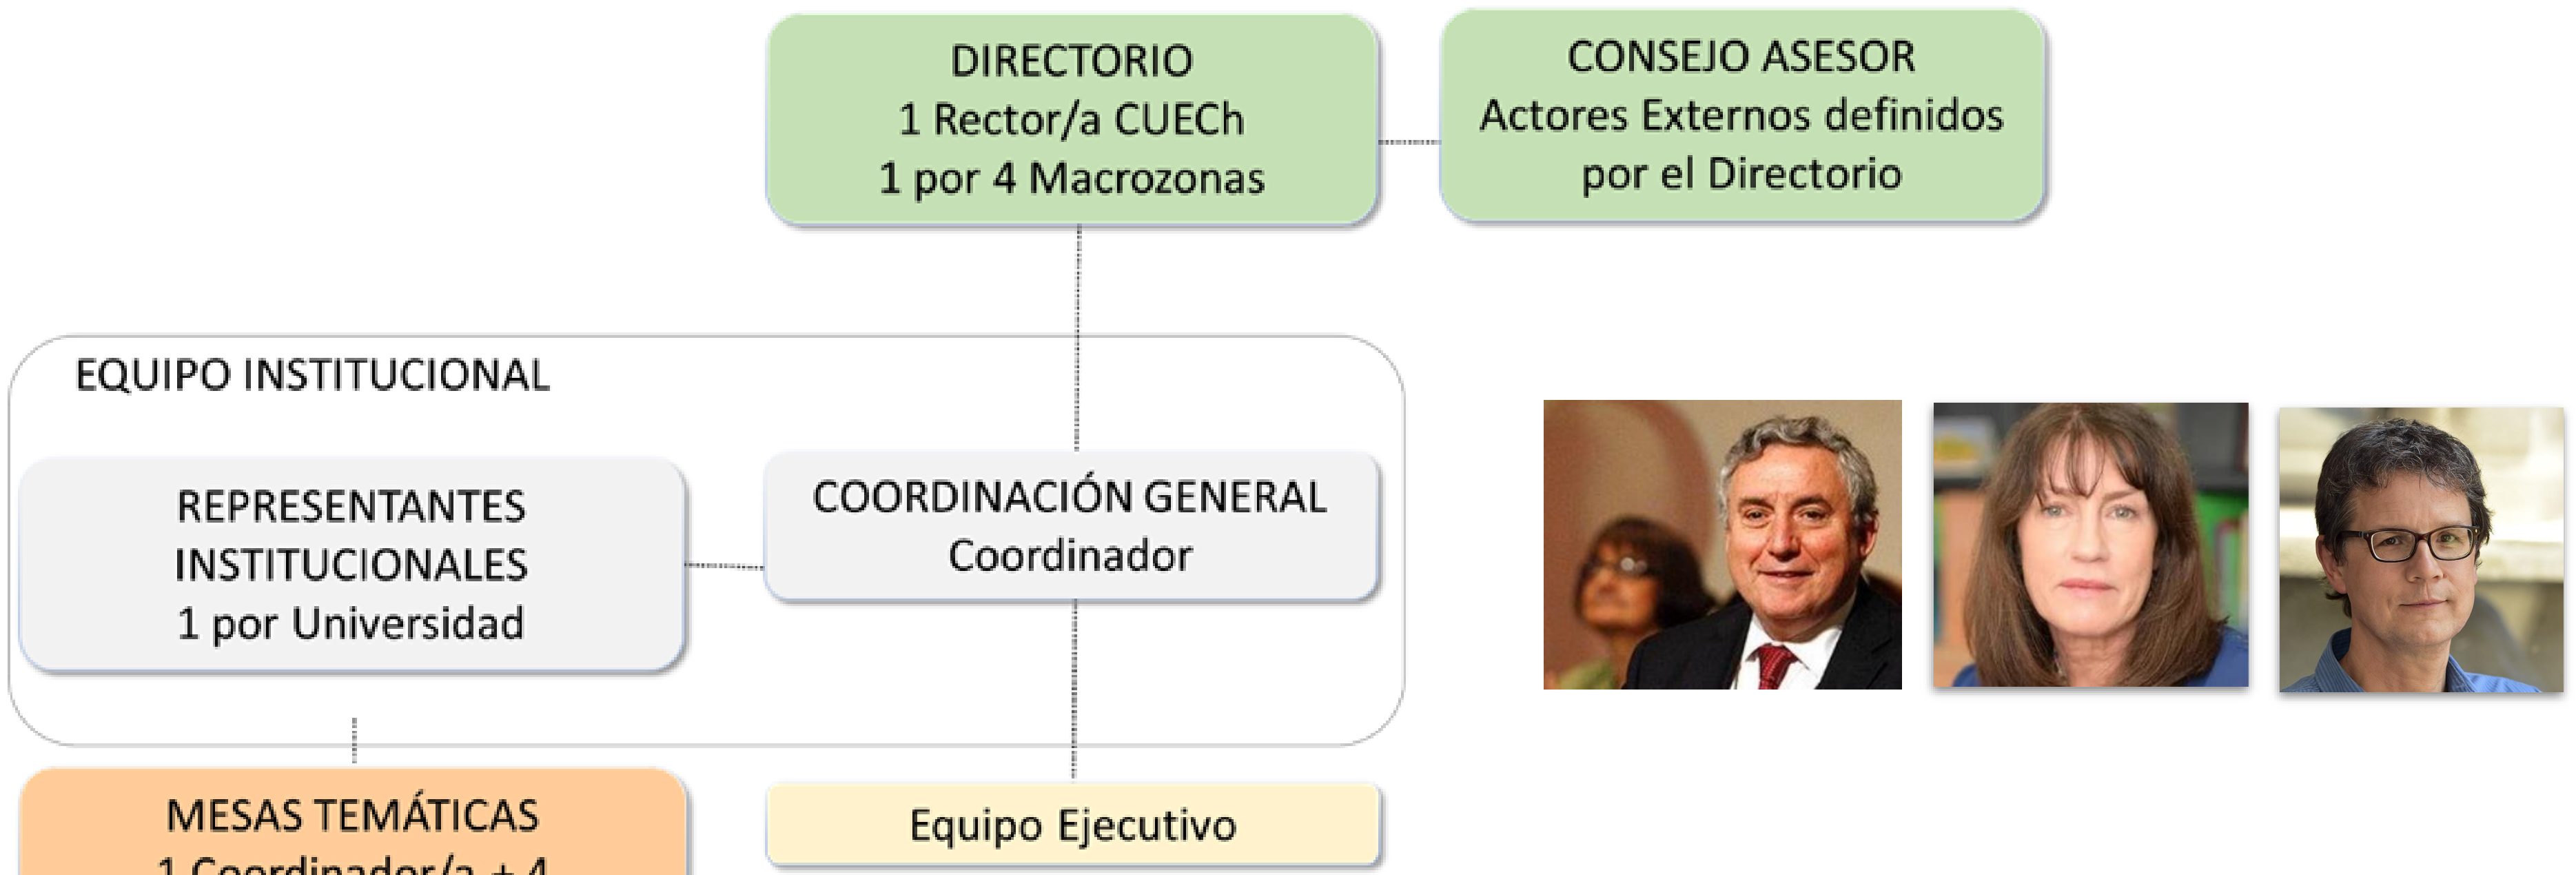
DIRECTORIO
1 Rector/a CUECh
1 por 4 Macrozonas

CONSEJO ASESOR
Actores Externos definidos por el Directorio

EQUIPO INSTITUCIONAL

REPRESENTANTES INSTITUCIONALES
1 por Universidad

COORDINACIÓN GENERAL
Coordinador

MESAS TEMÁTICAS
1 Coordinador/a + 4 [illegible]

Equipo Ejecutivo